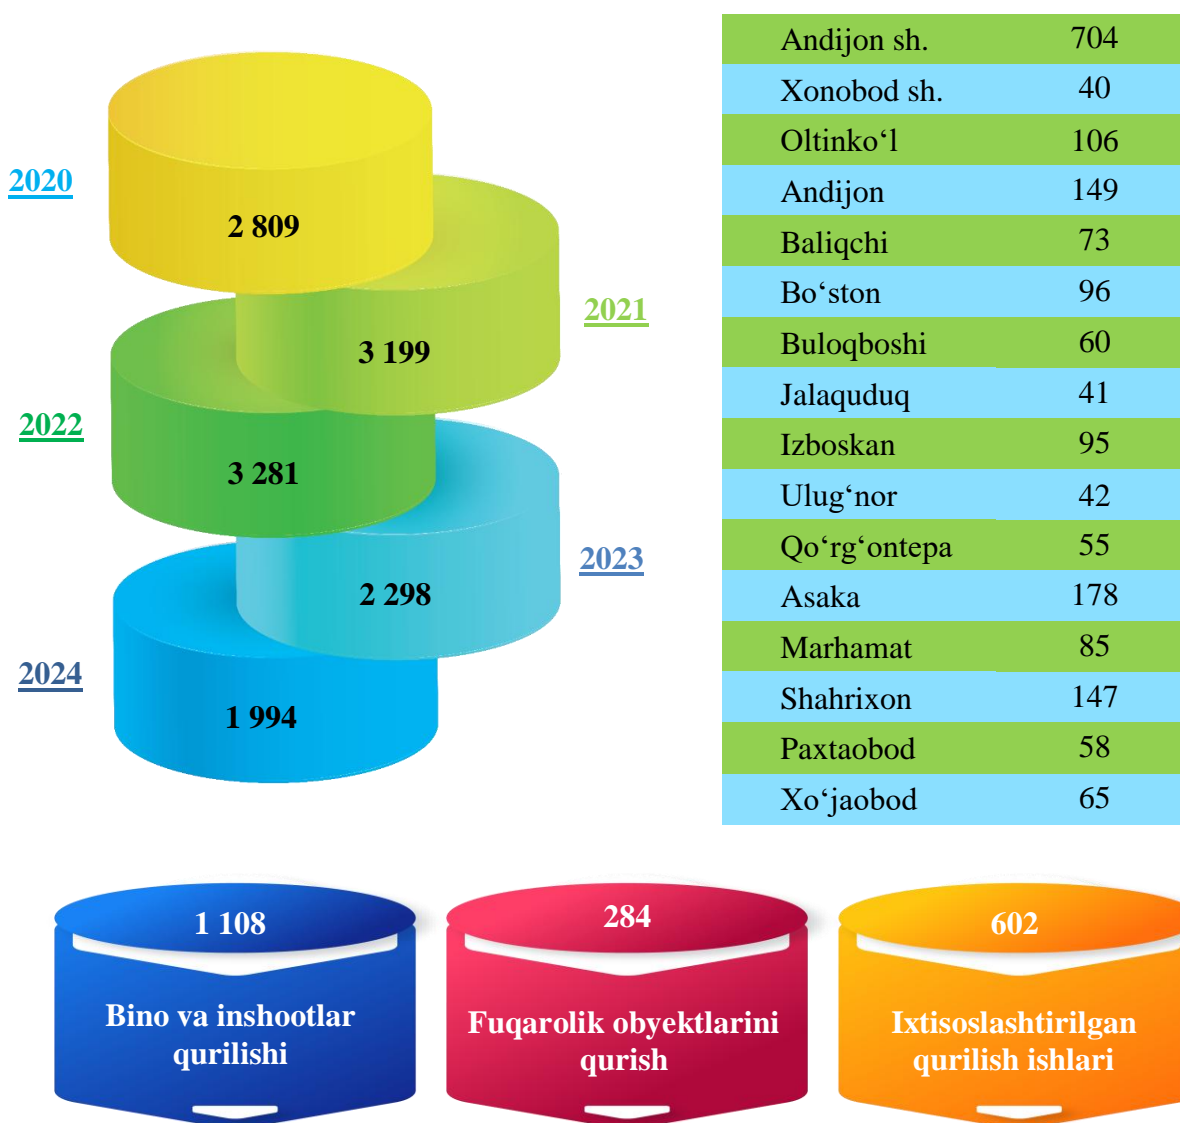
2020
2 809
2021
3 199
2022
3 281
2023
2 298
2024
1 994

| Andijon sh. | 704 |
|---|---|
| Xonobod sh. | 40 |
| Oltinko‘l | 106 |
| Andijon | 149 |
| Baliqchi | 73 |
| Bo‘ston | 96 |
| Buloqboshi | 60 |
| Jalaquduq | 41 |
| Izboskan | 95 |
| Ulug‘nor | 42 |
| Qo‘rg‘ontepa | 55 |
| Asaka | 178 |
| Marhamat | 85 |
| Shahrixon | 147 |
| Paxtaobod | 58 |
| Xo‘jaobod | 65 |

1 108
Bino va inshootlar qurilishi

284
Fuqarolik obyektlarini qurish

602
Ixtisoslashtirilgan qurilish ishlari